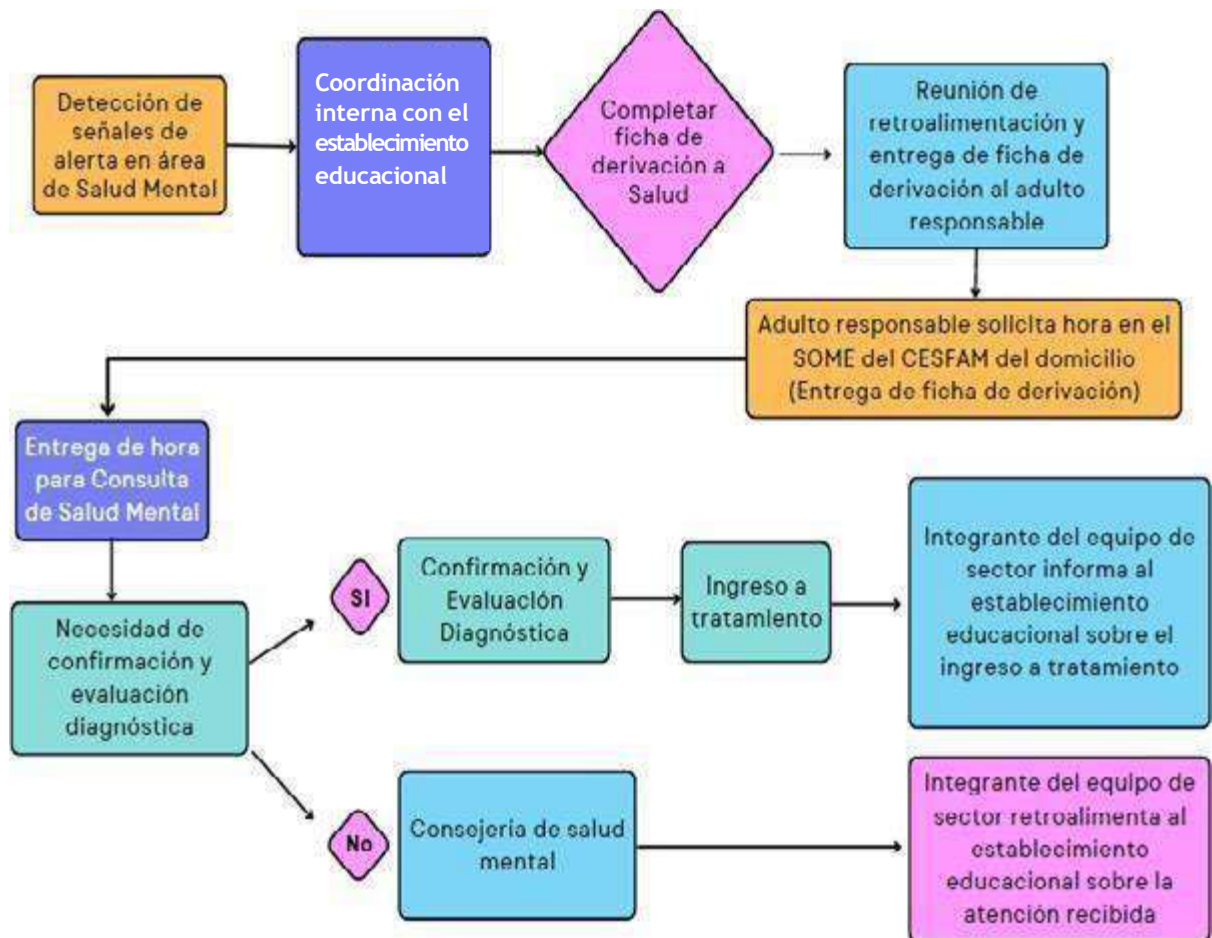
Detección de señales de alerta en área de Salud Mental

Coordinación interna con el establecimiento educacional

Completar ficha de derivación a Salud

Reunión de retroalimentación y entrega de ficha de derivación al adulto responsable

Adulto responsable solicita hora en el SOME del CESFAM del domicilio (Entrega de ficha de derivación)

Entrega de hora para Consulta de Salud Mental

Necesidad de confirmación y evaluación diagnóstica

SI

Confirmación y Evaluación Diagnóstica

Ingreso a tratamiento

Integrante del equipo de sector informa al establecimiento educacional sobre el ingreso a tratamiento

No

Consejería de salud mental

Integrante del equipo de sector retroalimenta al establecimiento educacional sobre la atención recibida